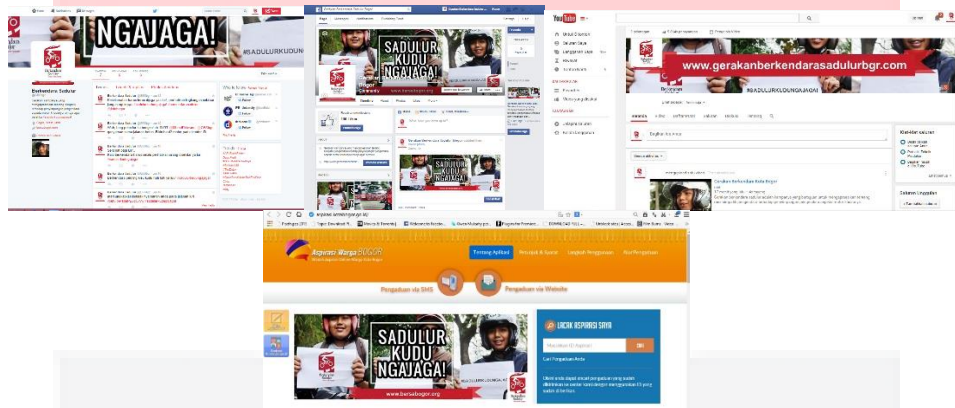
NGAJAGA!

#SADULURKUDUN

Berkendara Sedulur

SADULUR KUDU NGAJAGA!

You Tube

www.gerakanberkendarasadulurbgr.com

#SADULURKUDUNGAJAGA!

Aspirasi Warga BOGOR

Tentang Aplikasi

Pengaduan via SMS

Pengaduan via Website

SADULUR KUDU NGAJAGA!

LACAK ASPIRASI SAYA

www.bersabogor.org